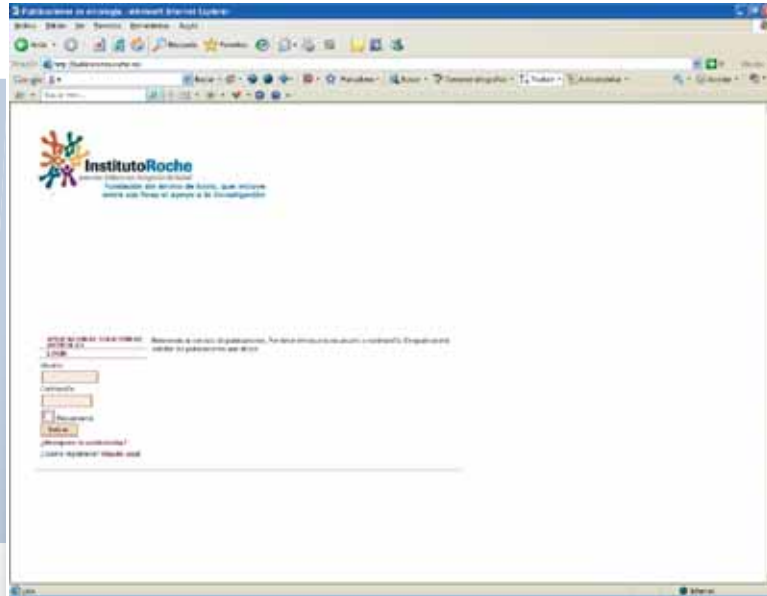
Publicaciones en oncología - Microsoft Internet Explorer

Archivo Edición Ver Favoritos Herramientas Ayuda

Atrás Búsqueda Favoritos

Dirección

Google

InstitutoRoche

Fundación del Grupo de Roche, que incluye entre sus fines el apoyo a la investigación

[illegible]

Bienvenido al servicio de publicaciones. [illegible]

Usuario

Contraseña

Recordarme

Entrar

¿Olvidaste tu contraseña?

¿Quieres registrarte? Hazlo aquí

Listo

Internet